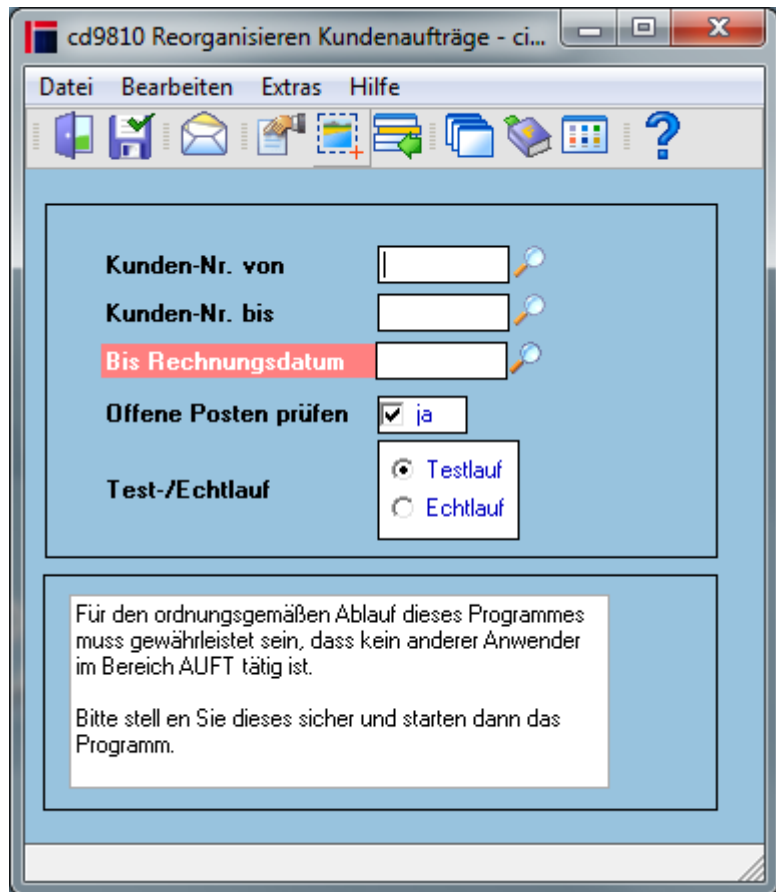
cd9810 Reorganisieren Kundenaufträge - ci...

Datei Bearbeiten Extras Hilfe

Kunden-Nr. von

Kunden-Nr. bis

Bis Rechnungsdatum

Offene Posten prüfen ja

Test-/Echtlauf Testlauf Echtlauf

Für den ordnungsgemäßen Ablauf dieses Programmes muss gewährleistet sein, dass kein anderer Anwender im Bereich AUFT tätig ist.

Bitte stell en Sie dieses sicher und starten dann das Programm.